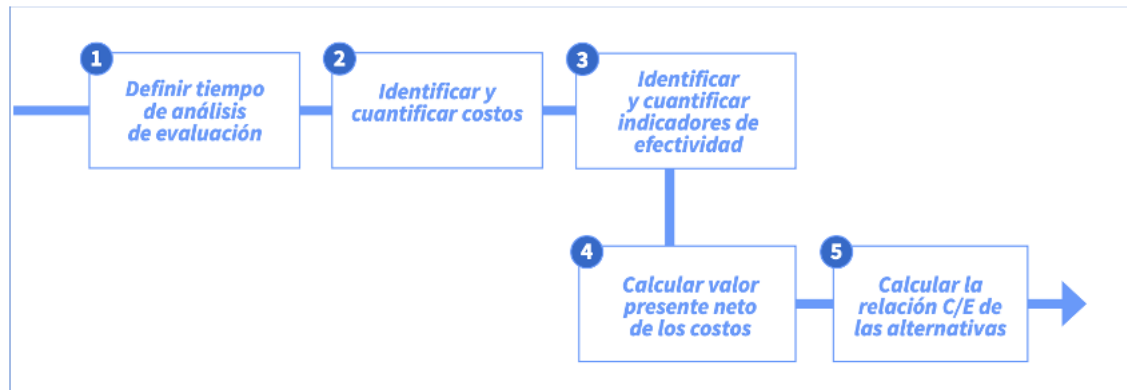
1
Definir tiempo de análisis de evaluación

2
Identificar y cuantificar costos

3
Identificar y cuantificar indicadores de efectividad

4
Calcular valor presente neto de los costos

5
Calcular la relación C/E de las alternativas